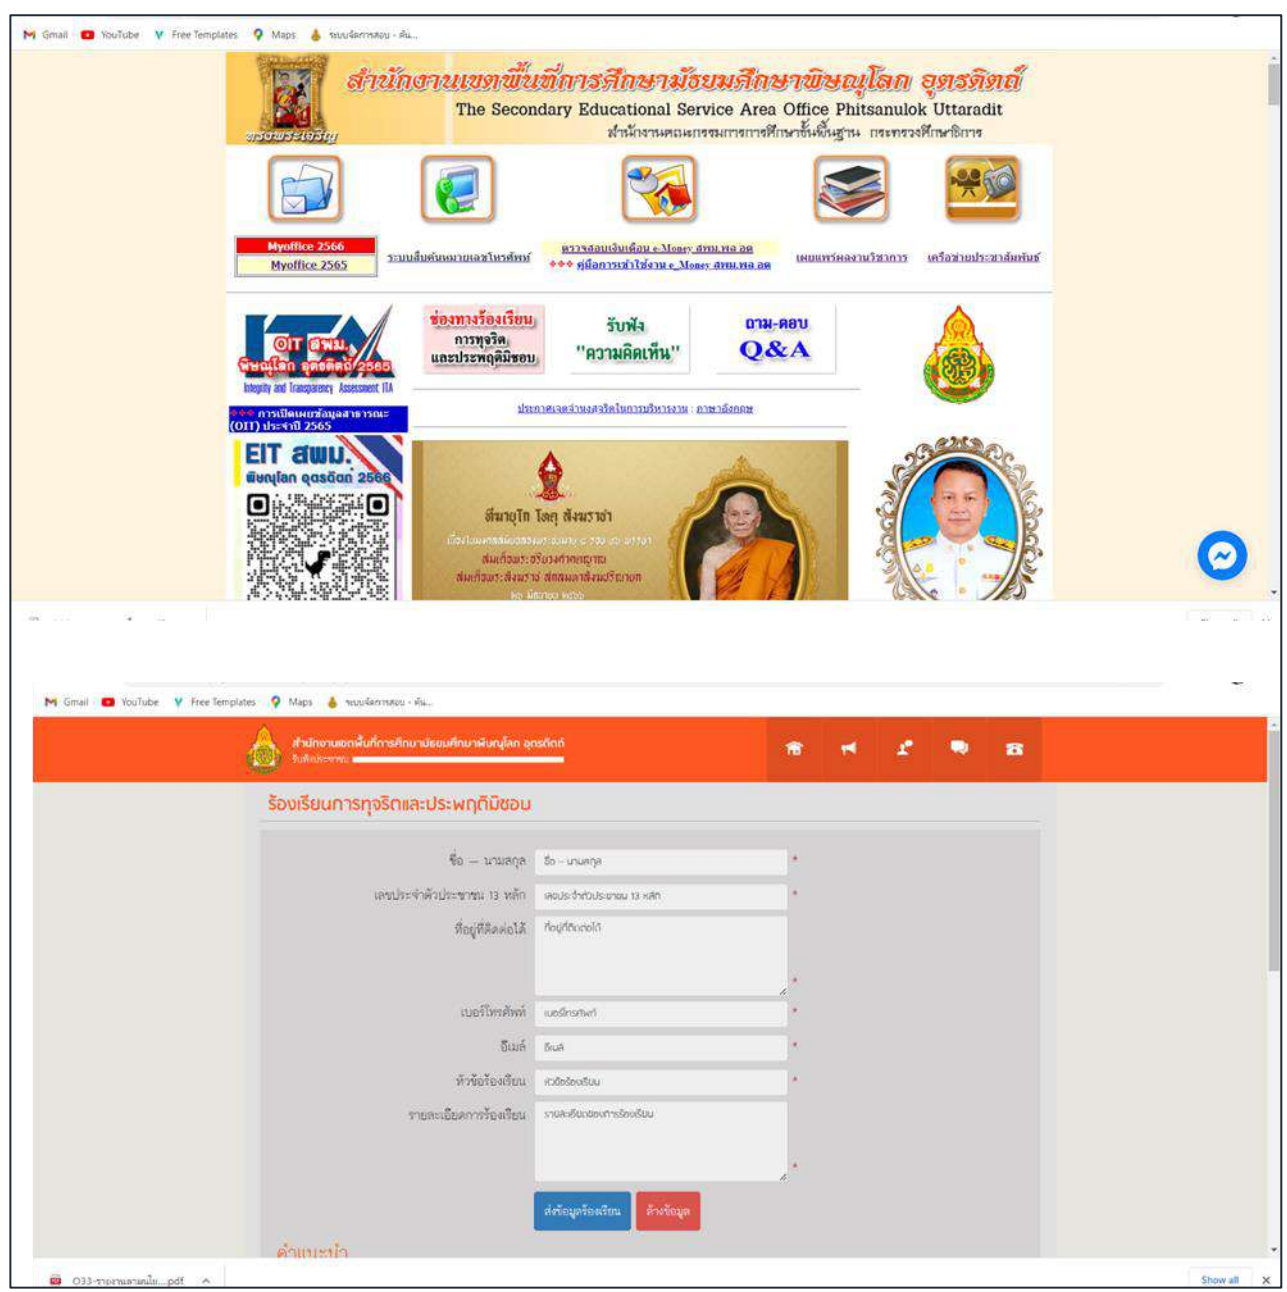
Gmail YouTube Free Templates Maps ระบบจัดการสอบ - ค้น...

สำนักงานเขตพื้นที่การศึกษามัธยมศึกษาพิษณุโลก อุตรดิตถ์
The Secondary Educational Service Area Office Phitsanulok Uttaradit
สำนักงานคณะกรรมการการศึกษาขั้นพื้นฐาน กระทรวงศึกษาธิการ

ทรงพระเจริญ

Myoffice 2566
Myoffice 2565
ระบบสืบค้นหมายเลขโทรศัพท์
ตรวจสอบเงินเดือน e-Money สพม.พล อต
คู่มือการเข้าใช้งาน e-Money สพม.พล อต
เผยแพร่ผลงานวิชาการ
เครือข่ายประชาสัมพันธ์

OIT สพม. พิษณุโลก อุตรดิตถ์ 2565
Integrity and Transparency Assessment ITA
การเปิดเผยข้อมูลสาธารณะ (OIT) ประจำปี 2565

ช่องทางร้องเรียน การทุจริต และประพฤติมิชอบ
รับฟัง "ความคิดเห็น"
ถาม-ตอบ Q&A

ประกาศเจตจำนงสุจริตในการบริหารงาน : ภาษาอังกฤษ

EIT สพม. พิษณุโลก อุตรดิตถ์ 2566

สมเด็จพระอริยวงศาคตญาณ
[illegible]

Gmail YouTube Free Templates Maps ระบบจัดการสอบ - ค้น...

สำนักงานเขตพื้นที่การศึกษามัธยมศึกษาพิษณุโลก อุตรดิตถ์

ร้องเรียนการทุจริตและประพฤติมิชอบ

ชื่อ – นามสกุล | ชื่อ – นามสกุล *
เลขประจำตัวประชาชน 13 หลัก | เลขประจำตัวประชาชน 13 หลัก *
ที่อยู่ที่ติดต่อได้ | ที่อยู่ที่ติดต่อได้ *
เบอร์โทรศัพท์ | เบอร์โทรศัพท์ *
อีเมล์ | อีเมล *
หัวข้อร้องเรียน | หัวข้อร้องเรียน *
รายละเอียดการร้องเรียน | รายละเอียดของการร้องเรียน *

ส่งข้อมูลร้องเรียน
ล้างข้อมูล

คำแนะนำ

O33-รายงานผลการ...pdf
Show all